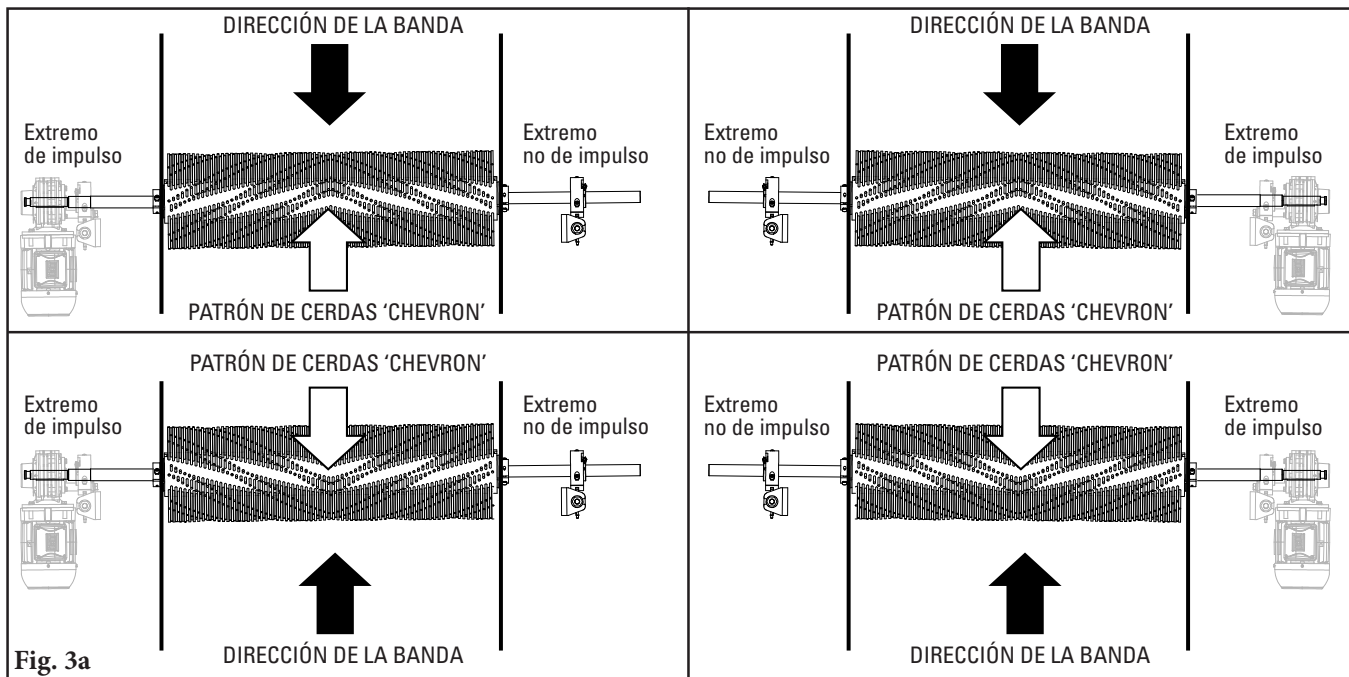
DIRECCIÓN DE LA BANDA

Extremo de impulso

Extremo no de impulso

PATRÓN DE CERDAS 'CHEVRON'

DIRECCIÓN DE LA BANDA

Extremo no de impulso

Extremo de impulso

PATRÓN DE CERDAS 'CHEVRON'

PATRÓN DE CERDAS 'CHEVRON'

Extremo de impulso

Extremo no de impulso

DIRECCIÓN DE LA BANDA

Fig. 3a

PATRÓN DE CERDAS 'CHEVRON'

Extremo no de impulso

Extremo de impulso

DIRECCIÓN DE LA BANDA